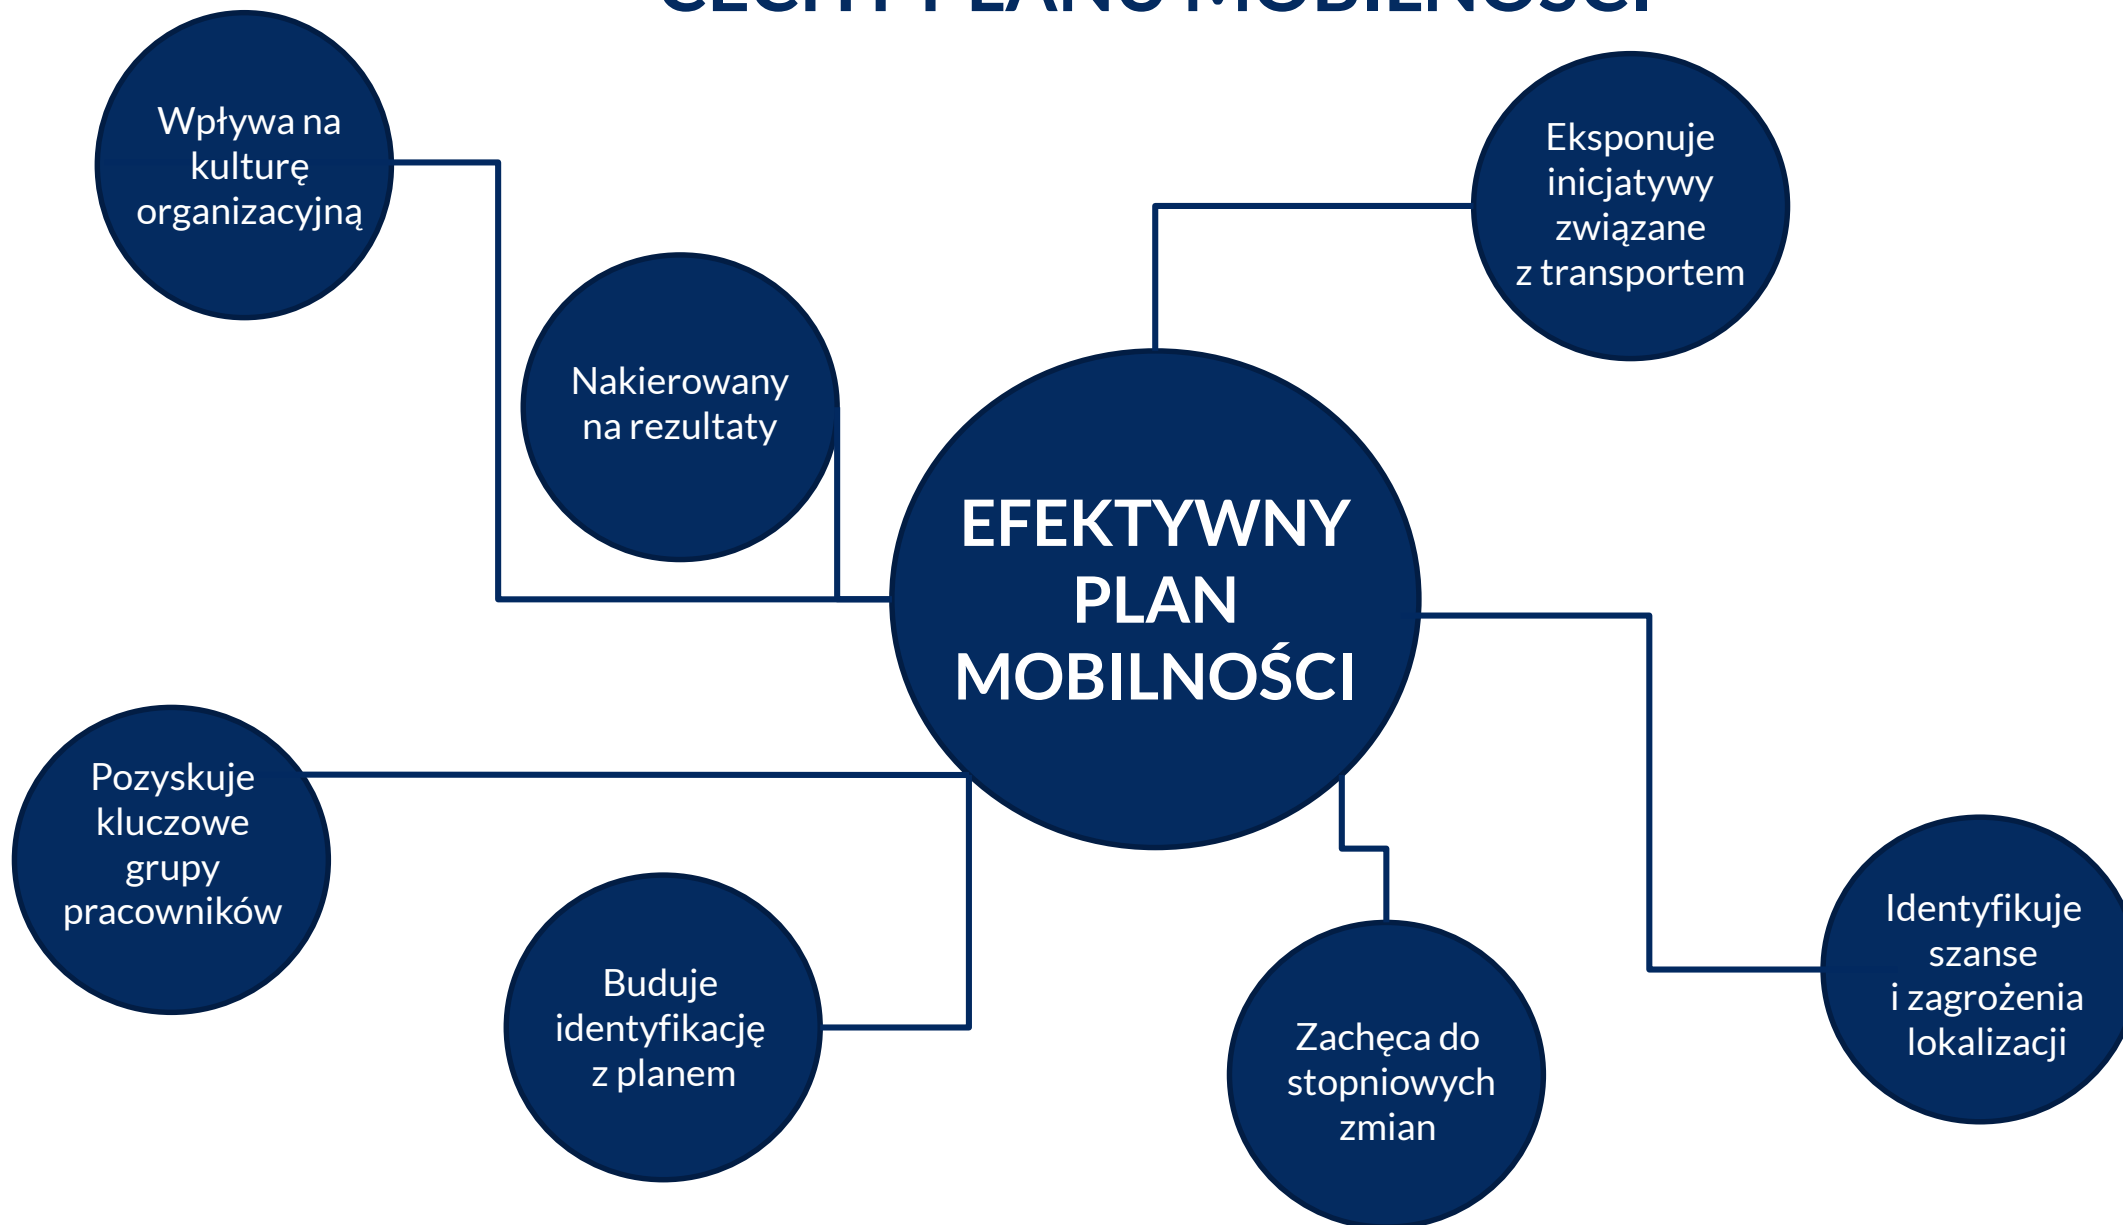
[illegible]

Wpływa na kulturę organizacyjną

Eksponuje inicjatywy związane z transportem

Nakierowany na rezultaty

EFEKTYWNY PLAN MOBILNOŚCI

Pozyskuje kluczowe grupy pracowników

Buduje identyfikację z planem

Zachęca do stopniowych zmian

Identyfikuje szanse i zagrożenia lokalizacji